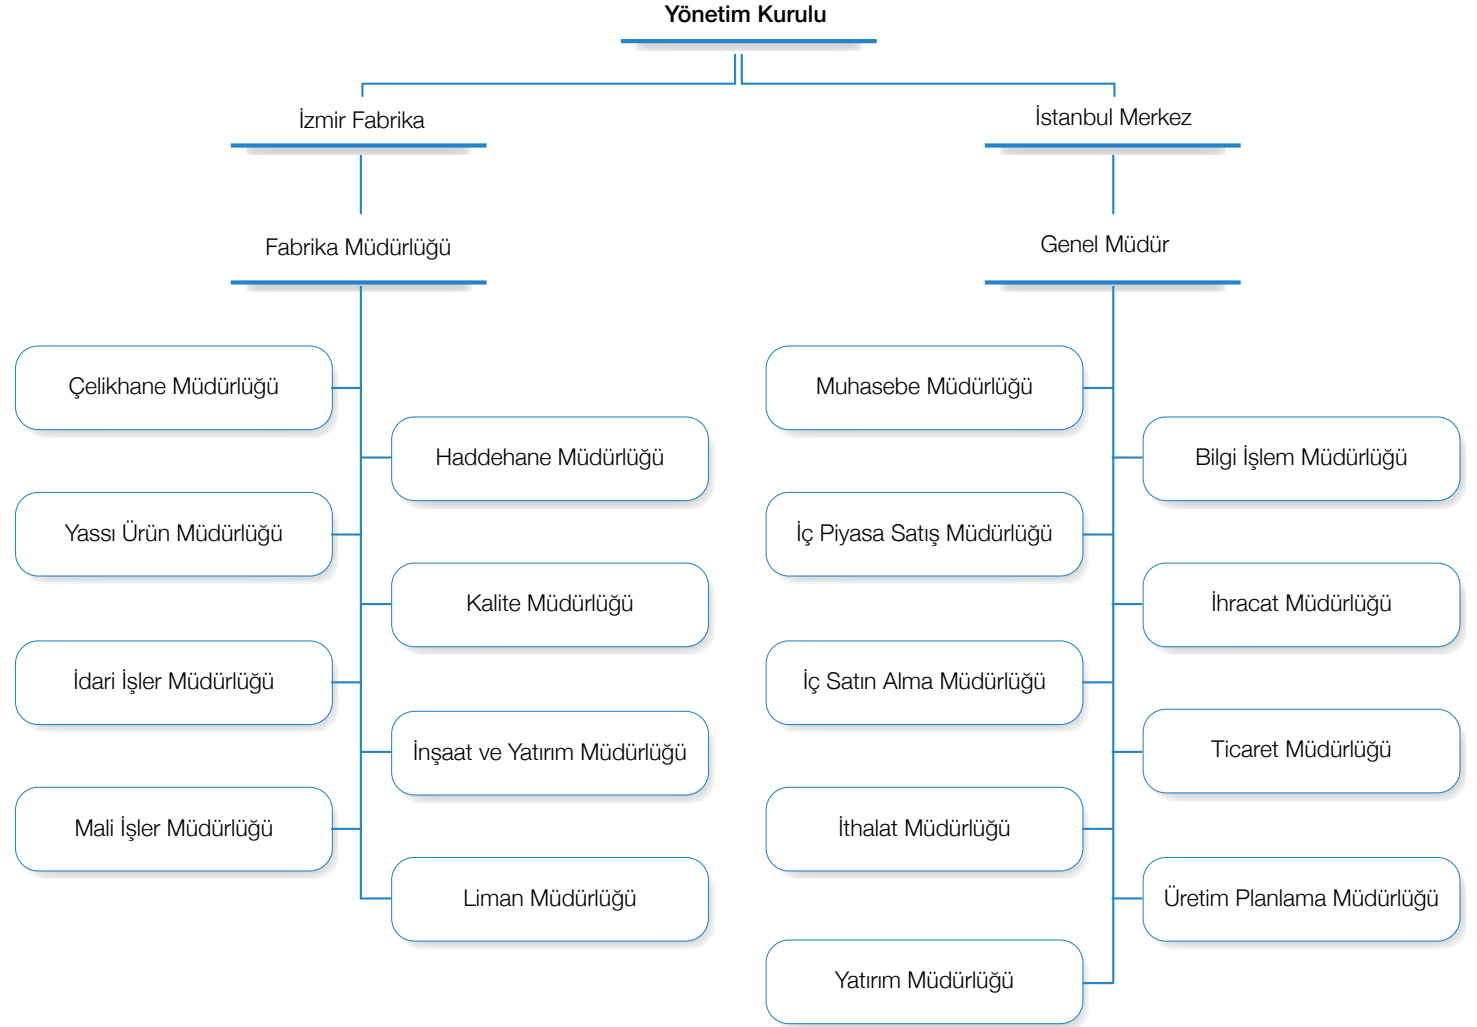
Yönetim Kurulu

İzmir Fabrika

İstanbul Merkez

Fabrika Müdürlüğü

Genel Müdür

Çelikhane Müdürlüğü

Haddehane Müdürlüğü

Yassı Ürün Müdürlüğü

Kalite Müdürlüğü

İdari İşler Müdürlüğü

İnşaat ve Yatırım Müdürlüğü

Mali İşler Müdürlüğü

Liman Müdürlüğü

Muhasebe Müdürlüğü

Bilgi İşlem Müdürlüğü

İç Piyasa Satış Müdürlüğü

İhracat Müdürlüğü

İç Satın Alma Müdürlüğü

Ticaret Müdürlüğü

İthalat Müdürlüğü

Üretim Planlama Müdürlüğü

Yatırım Müdürlüğü